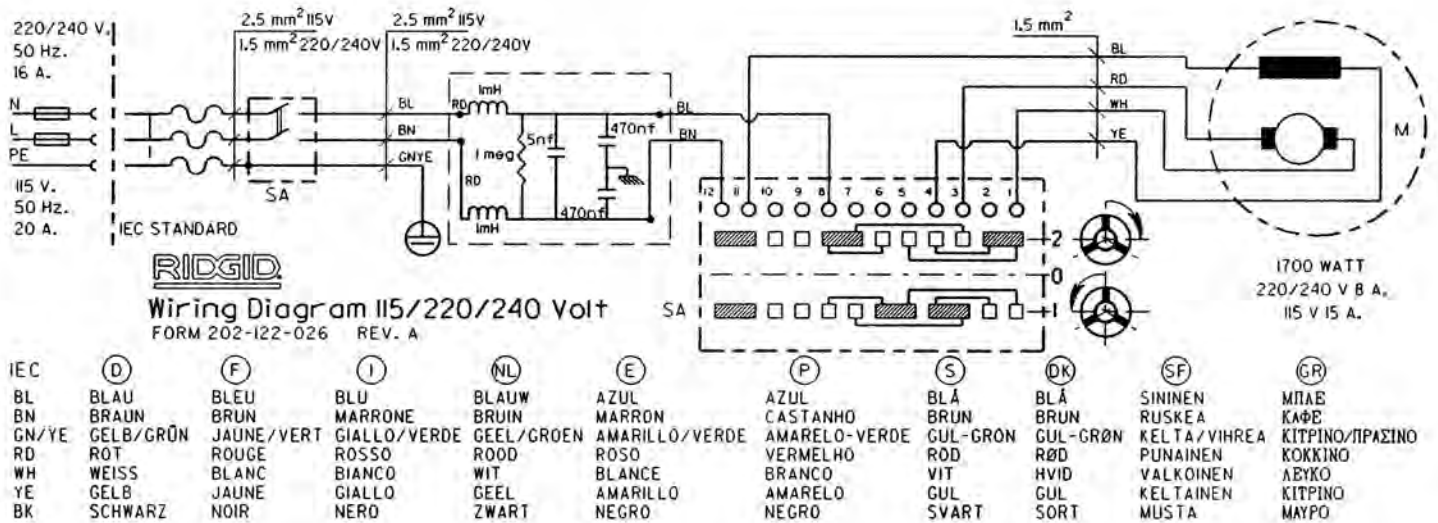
220/240 V.
50 Hz.
16 A.

2.5 $mm^2$ 115V
1.5 $mm^2$ 220/240V

2.5 $mm^2$ 115V
1.5 $mm^2$ 220/240V

1.5 $mm^2$

N
L
PE

115 V.
50 Hz.
20 A.

IEC STANDARD

SA

BL
BN
GNYE

RD
ImH
1 meg
5nf
470nf
RD
ImH
470nf
BL
BN

BL
RD
WH
YE

M

12 11 10 9 8 7 6 5 4 3 2 1

2
0
1

SA

1700 WATT
220/240 V 8 A.
115 V 15 A.

RIDGID

Wiring Diagram 115/220/240 Volt
FORM 202-122-026 REV. A

| IEC | D | F | I | NL | E | P | S | DK | SF | GR |
|---|---|---|---|---|---|---|---|---|---|---|
| BL | BLAU | BLEU | BLU | BLAUW | AZUL | AZUL | BLÅ | BLÅ | SININEN | ΜΠΛΕ |
| BN | BRAUN | BRUN | MARRONE | BRUIN | MARRON | CASTANHO | BRUN | BRUN | RUSKEA | ΚΑΦΕ |
| GN/YE | GELB/GRÜN | JAUNE/VERT | GIALLO/VERDE | GEEL/GROEN | AMARILLO/VERDE | AMARELO-VERDE | GUL-GRÖN | GUL-GRØN | KELTA/VIHREA | ΚΙΤΡΙΝΟ/ΠΡΑΣΙΝΟ |
| RD | ROT | ROUGE | ROSSO | ROOD | ROSO | VERMELHO | RÖD | RØD | PUNAINEN | ΚΟΚΚΙΝΟ |
| WH | WEISS | BLANC | BIANCO | WIT | BLANCE | BRANCO | VIT | HVID | VALKOINEN | ΛΕΥΚΟ |
| YE | GELB | JAUNE | GIALLO | GEEL | AMARILLO | AMARELO | GUL | GUL | KELTAINEN | ΚΙΤΡΙΝΟ |
| BK | SCHWARZ | NOIR | NERO | ZWART | NEGRO | NEGRO | SVART | SORT | MUSTA | ΜΑΥΡΟ |